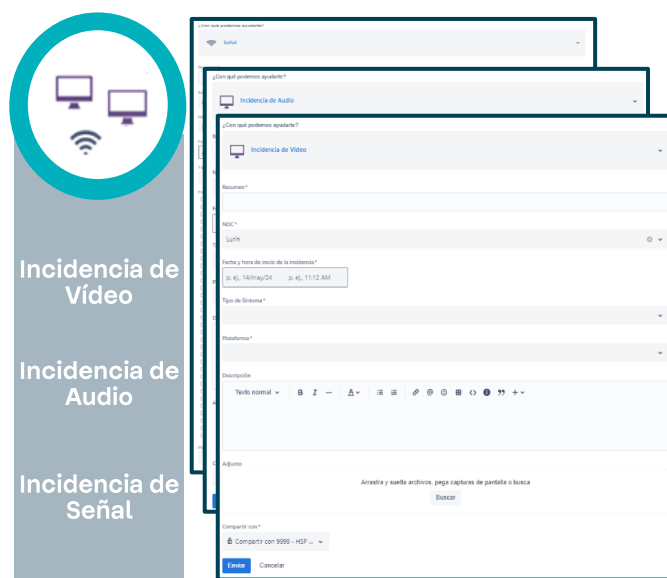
Incidencia de Vídeo

Incidencia de Audio

Incidencia de Señal

¿Con qué podemos ayudarte?
Señal

¿Con qué podemos ayudarte?
Incidencia de Audio

¿Con qué podemos ayudarte?
Incidencia de Vídeo

Resumen*

NOC*
Lurín

Fecha y hora de inicio de la incidencia*
p. ej., 14/may/24 p. ej., 11:12 AM

Tipo de Síntoma*

Plataforma*

Descripción
Texto normal B I ··· A

Adjunto
Arrastra y suelta archivos, pega capturas de pantalla o busca
Buscar

Compartir con*
Compartir con 9999 - HSP ...

Enviar Cancelar